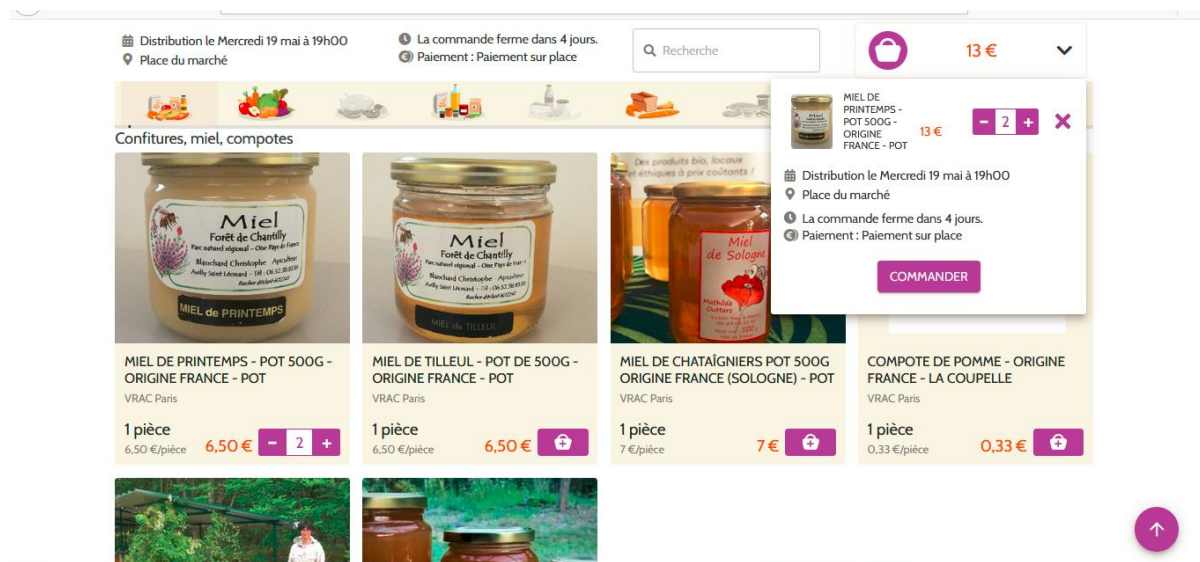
Distribution le Mercredi 19 mai à 19h00
Place du marché

La commande ferme dans 4 jours.
Paiement : Paiement sur place

Recherche

13 €

MIEL DE PRINTEMPS - POT 500G - ORIGINE FRANCE - POT
13 €
2

Distribution le Mercredi 19 mai à 19h00
Place du marché
La commande ferme dans 4 jours.
Paiement : Paiement sur place

COMMANDER

Confitures, miel, compotes

Miel
Forêt de Chantilly
MIEL de PRINTEMPS

Miel
Forêt de Chantilly
MIEL de TILLEUL

Des produits bio, locaux et éthiques à prix coûtants !
Miel de Sologne

MIEL DE PRINTEMPS - POT 500G - ORIGINE FRANCE - POT
VRAC Paris
1 pièce
6,50 €/pièce
6,50 €
2

MIEL DE TILLEUL - POT DE 500G - ORIGINE FRANCE - POT
VRAC Paris
1 pièce
6,50 €/pièce
6,50 €

MIEL DE CHATAÎGNIERS POT 500G ORIGINE FRANCE (SOLOGNE) - POT
VRAC Paris
1 pièce
7 €/pièce
7 €

COMPOTE DE POMME - ORIGINE FRANCE - LA COUPELLE
VRAC Paris
1 pièce
0,33 €/pièce
0,33 €